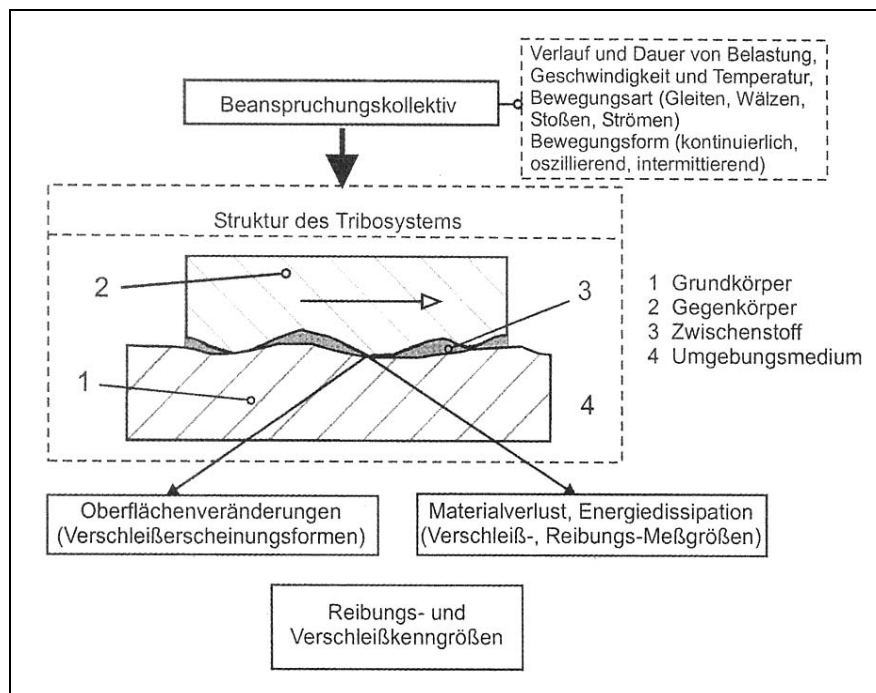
Beanspruchungskollektiv

Verlauf und Dauer von Belastung, Geschwindigkeit und Temperatur, Bewegungsart (Gleiten, Wälzen, Stoßen, Strömen) Bewegungsform (kontinuierlich, oszillierend, intermittierend)

Struktur des Tribosystems

2

3

1

4

1 Grundkörper
2 Gegenkörper
3 Zwischenstoff
4 Umgebungsmedium

Oberflächenveränderungen (Verschleißerscheinungsformen)

Materialverlust, Energiedissipation (Verschleiß-, Reibungs-Meßgrößen)

Reibungs- und Verschleißkenngrößen